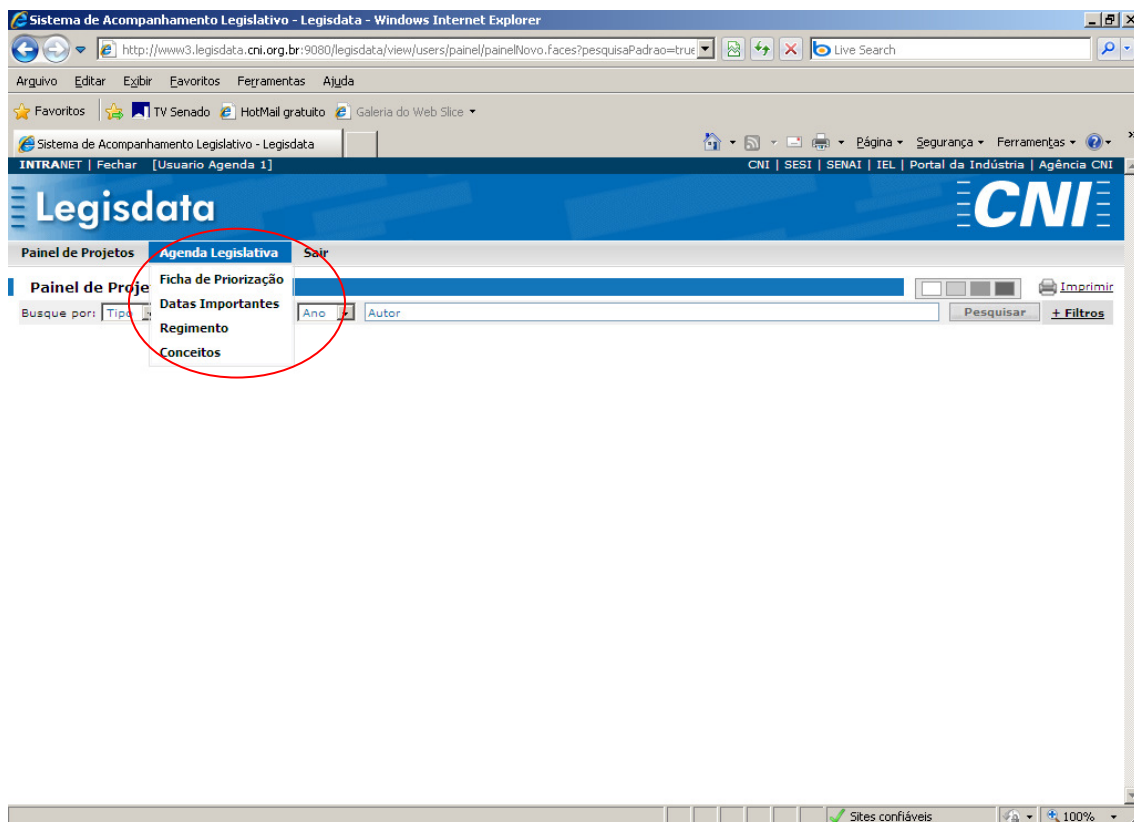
Sistema de Acompanhamento Legislativo - Legisdata - Windows Internet Explorer

http://www3.legisdata.cni.org.br:9080/legisdata/view/users/painel/painelNovo.faces?pesquisaPadrao=true

Live Search

Arquivo Editar Exibir Favoritos Ferramentas Ajuda

Favoritos TV Senado HotMail gratuito Galeria do Web Slice

Sistema de Acompanhamento Legislativo - Legisdata

Página Segurança Ferramentas

INTRANET | Fechar [Usuario Agenda 1]

CNI | SESI | SENAI | IEL | Portal da Indústria | Agência CNI

Legisdata

CNI

Painel de Projetos Agenda Legislativa Sair

Ficha de Priorização
Datas Importantes
Regimento
Conceitos

Painel de Proje

Imprimir

Busque por: Tipo Ano Autor Pesquisar + Filtros

Sites confiáveis 100%